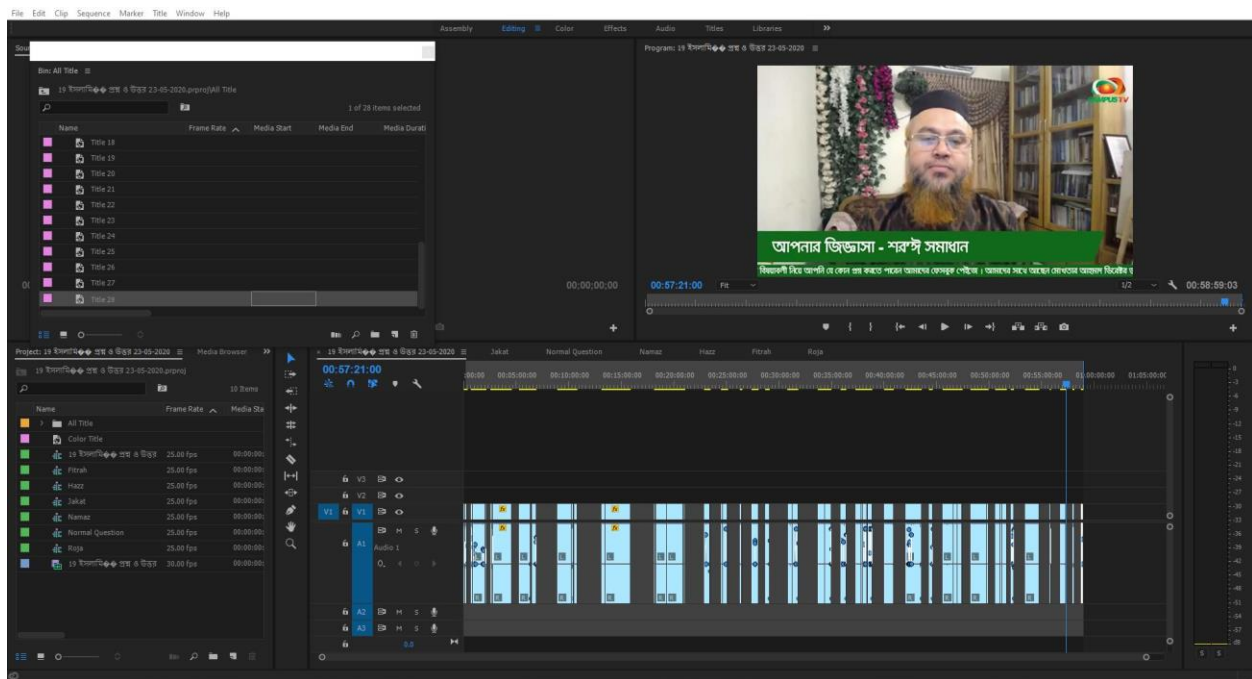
File Edit Clip Sequence Marker Title Window Help

Assembly Editing Color Effects Audio Titles Libraries »

Bin: All Title

19 ইসলামি�� প্রশ্ন ও উত্তর 23-05-2020.prproj\All Title

1 of 28 items selected

| Name | Frame Rate | Media Start | Media End | Media Durati |
|---|---|---|---|---|
| Title 18 | | | | |
| Title 19 | | | | |
| Title 20 | | | | |
| Title 21 | | | | |
| Title 22 | | | | |
| Title 23 | | | | |
| Title 24 | | | | |
| Title 25 | | | | |
| Title 26 | | | | |
| Title 27 | | | | |
| Title 28 | | | | |

00;00;00;00

Program: 19 ইসলামি�� প্রশ্ন ও উত্তর 23-05-2020

আপনার জিজ্ঞাসা - শর'ঈ সমাধান

বিজ্ঞানী নিয়ে আপনি যে কোন প্রশ্ন করতে পারেন আমাদের ফেসবুক পেইজে। আমাদের সাথে আছেন মোহতারাম আল্লামা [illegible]

00:57:21:00 Fit 1/2 00:58:59:03

Project: 19 ইসলামি�� প্রশ্ন ও উত্তর 23-05-2020 Media Browser »

19 ইসলামি�� প্রশ্ন ও উত্তর 23-05-2020.prproj

10 Items

| Name | Frame Rate | Media Sta |
|---|---|---|
| All Title | | |
| Color Title | | |
| 19 ইসলামি�� প্রশ্ন ও উত্তর | 25.00 fps | 00:00:00: |
| Fitrah | 25.00 fps | 00:00:00: |
| Hazz | 25.00 fps | 00:00:00: |
| Jakat | 25.00 fps | 00:00:00: |
| Namaz | 25.00 fps | 00:00:00: |
| Normal Question | 25.00 fps | 00:00:00: |
| Roja | 25.00 fps | 00:00:00: |
| 19 ইসলামি�� প্রশ্ন ও উত্তর | 30.00 fps | 00:00:00: |

19 ইসলামি�� প্রশ্ন ও উত্তর 23-05-2020 Jakat Normal Question Namaz Hazz Fitrah Roja

00:57:21:00

:00:00 00:05:00:00 00:10:00:00 00:15:00:00 00:20:00:00 00:25:00:00 00:30:00:00 00:35:00:00 00:40:00:00 00:45:00:00 00:50:00:00 00:55:00:00 01:00:00:00 01:05:00:00

V3 V2 V1 A1 Audio 1 A2 A3 M S 0.0

-3 -6 -9 -12 -15 -18 -21 -24 -27 -30 -33 -36 -39 -42 -45 -48 -51 -54 -57 dB S S